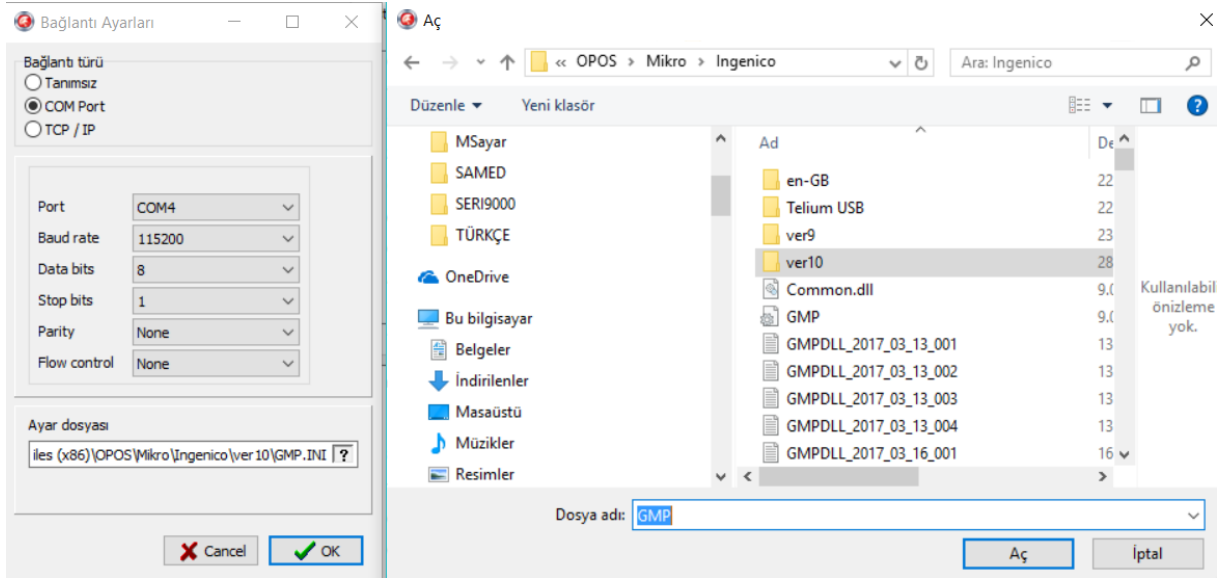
Bağlantı Ayarları

Bağlantı türü
Tanımsız
COM Port
TCP / IP

| Port | COM4 |
|---|---|
| Baud rate | 115200 |
| Data bits | 8 |
| Stop bits | 1 |
| Parity | None |
| Flow control | None |

Ayar dosyası
iles (x86)\OPOS\Mikro\Ingenico\ver10\GMP.INI ?

Cancel OK

Aç

« OPOS › Mikro › Ingenico
Ara: Ingenico

Düzenle ▾ Yeni klasör

MSayar
SAMED
SERI9000
TÜRKÇE
OneDrive
Bu bilgisayar
Belgeler
İndirilenler
Masaüstü
Müzikler
Resimler

| Ad | De |
|---|---|
| en-GB | 22 |
| Telium USB | 22 |
| ver9 | 23 |
| ver10 | 28 |
| Common.dll | 9.0 |
| GMP | 9.0 |
| GMPDLL_2017_03_13_001 | 13 |
| GMPDLL_2017_03_13_002 | 13 |
| GMPDLL_2017_03_13_003 | 13 |
| GMPDLL_2017_03_13_004 | 13 |
| GMPDLL_2017_03_16_001 | 16 |

Kullanılabil önizleme yok.

Dosya adı: GMP

Aç İptal